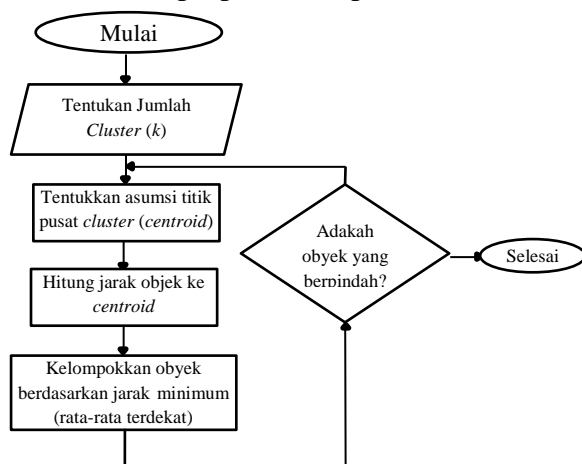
Mulai

Tentukan Jumlah *Cluster* (*k*)

Tentukkan asumsi titik pusat *cluster* (*centroid*)

Hitung jarak objek ke *centroid*

Kelompokkan obyek berdasarkan jarak minimum (rata-rata terdekat)

Adakah obyek yang berpindah?

Selesai